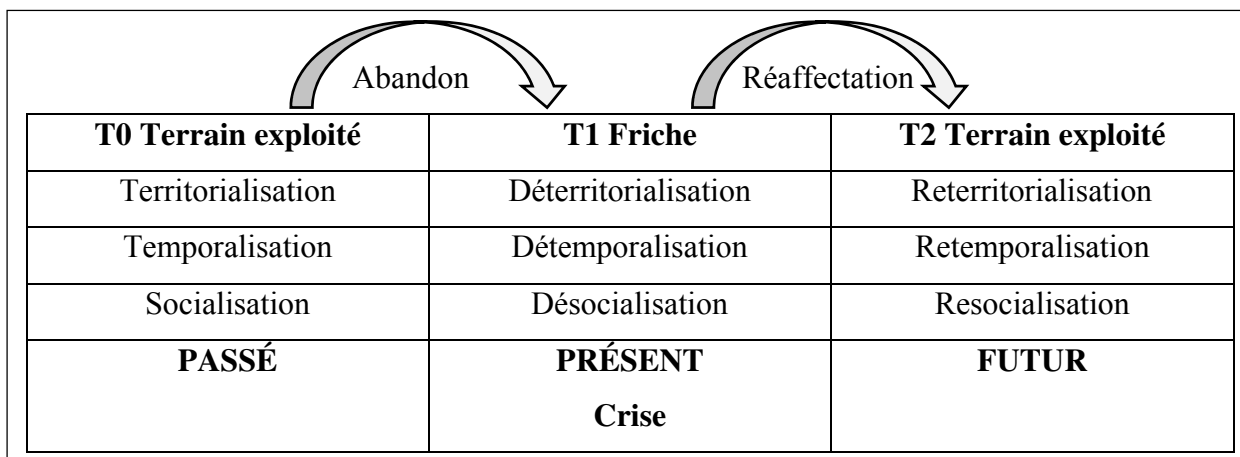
Abandon

Réaffectation

| T0 Terrain exploité | T1 Friche | T2 Terrain exploité |
|---|---|---|
| Territorialisation | Déterritorialisation | Reterritorialisation |
| Temporalisation | Détemporalisation | Retemporalisation |
| Socialisation | Désocialisation | Resocialisation |
| PASSÉ | PRÉSENT<br>Crise | FUTUR |